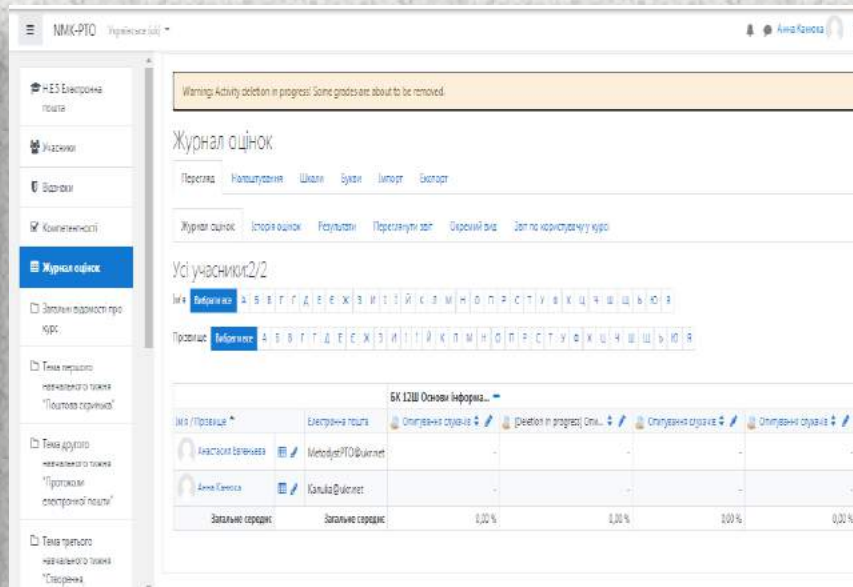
≡ НМК-РТО Українська (uk) ▾

Анна Канюка

НЕЗ Електронна пошта

Учасники

Відзнаки

Компетентності

Журнал оцінок

Загальні відомості про курс

Тема першого навчального тижня "Поштова скринька"

Тема другого навчального тижня "Протоколи електронної пошти"

Тема третього навчального тижня "Створення

Warning: Activity deletion in progress! Some grades are about to be removed.

Журнал оцінок

Перегляд Налаштування Шкали Букви Імпорт Експорт

Журнал оцінок Історія оцінок Результати Переглянути звіт Окремий вид Звіт по користувачу у курсі

Усі учасники:2/2

Ім'я Вибрати все А Б В Г Ґ Д Е Є Ж З И І Ї Й К Л М Н О П Р С Т У Ф Х Ц Ч Ш Щ Ь Ю Я

Прізвище Вибрати все А Б В Г Ґ Д Е Є Ж З И І Ї Й К Л М Н О П Р С Т У Ф Х Ц Ч Ш Щ Ь Ю Я

| | | БК 12Ш Основи інформа... | | | |
|---|---|---|---|---|---|
| Ім'я / Прізвище | Електронна пошта | Опитування слухача | [Deletion in progress] Опи... | Опитування слухача | Опитування слухача |
| Анастасія Євтеньєва | Metodyst-РТО@ukr.net | - | - | - | - |
| Анна Канюка | Kanuka@ukr.net | - | - | - | - |
| Загальне середнє | Загальне середнє | 0,00 % | 0,00 % | 0,00 % | 0,00 % |